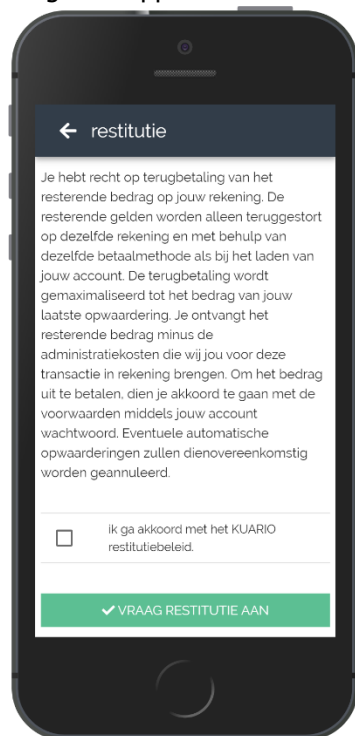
← restitutie

Je hebt recht op terugbetaling van het resterende bedrag op jouw rekening. De resterende gelden worden alleen teruggestort op dezelfde rekening en met behulp van dezelfde betaalmethode als bij het laden van jouw account. De terugbetaling wordt gemaximaliseerd tot het bedrag van jouw laatste opwaardering. Je ontvangt het resterende bedrag minus de administratiekosten die wij jou voor deze transactie in rekening brengen. Om het bedrag uit te betalen, dien je akkoord te gaan met de voorwaarden middels jouw account wachtwoord. Eventuele automatische opwaarderingen zullen dienovereenkomstig worden geannuleerd.

ik ga akkoord met het KUARIO restitutiebeleid.

✔ VRAAG RESTITUTIE AAN